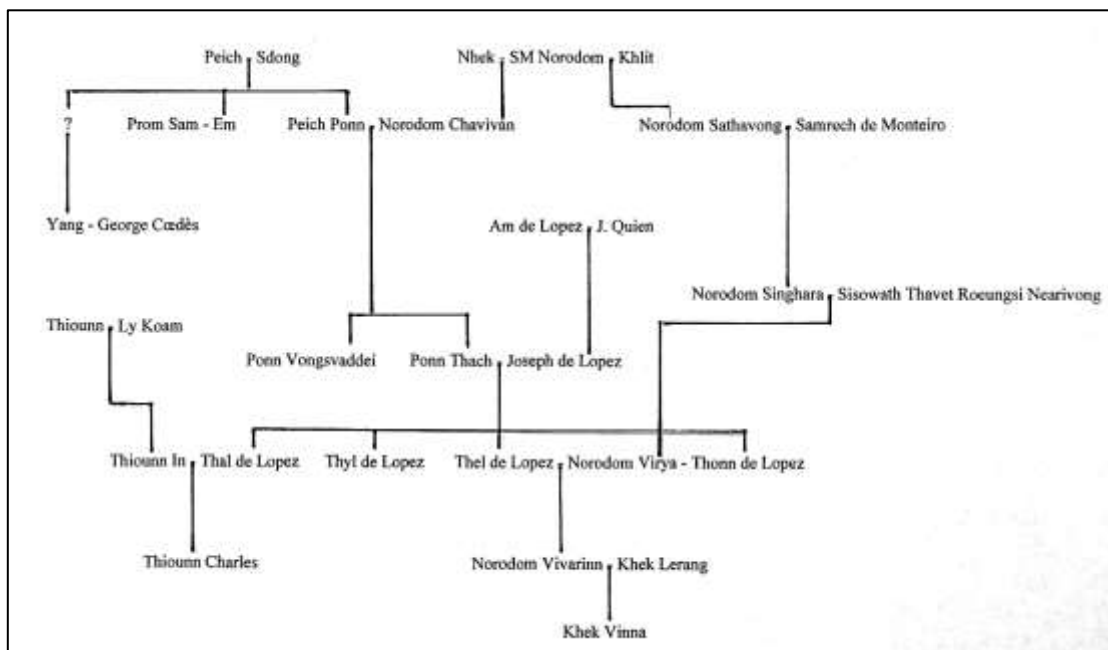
Peich - Sdong

Nhek - SM Norodom - Khlit

?

Prom Sam - Em

Peich Ponn - Norodom Chavivan

Norodom Sathavong - Samrech de Monteiro

Yang - George Cœdès

Am de Lopez - J. Quien

Norodom Singhara - Sisowath Thavet Roeungsi Nearivong

Thiounn - Ly Koam

Ponn Vongsvaddei

Ponn Thach - Joseph de Lopez

Thiounn In - Thal de Lopez

Thyl de Lopez

Thel de Lopez - Norodom Virya - Thonn de Lopez

Thiounn Charles

Norodom Vivarinn - Khek Lerang

Khek Vinna